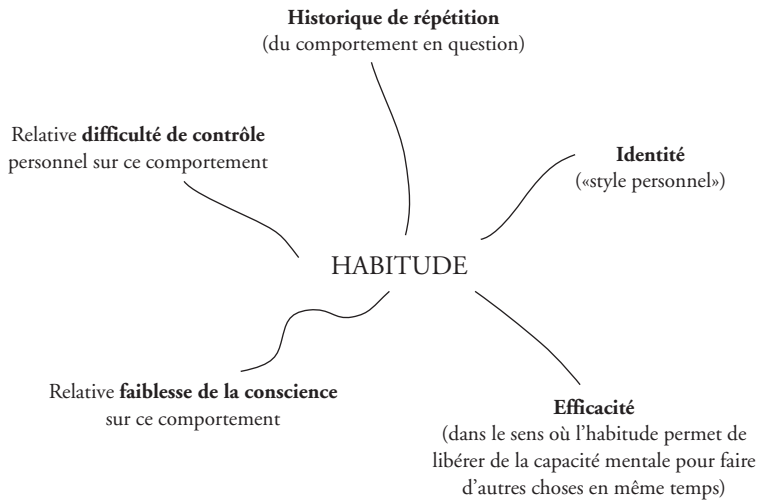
Historique de répétition
(du comportement en question)

Relative difficulté de contrôle personnel sur ce comportement

Identité
(«style personnel»)

HABITUDE

Relative faiblesse de la conscience sur ce comportement

Efficacité
(dans le sens où l'habitude permet de libérer de la capacité mentale pour faire d'autres choses en même temps)